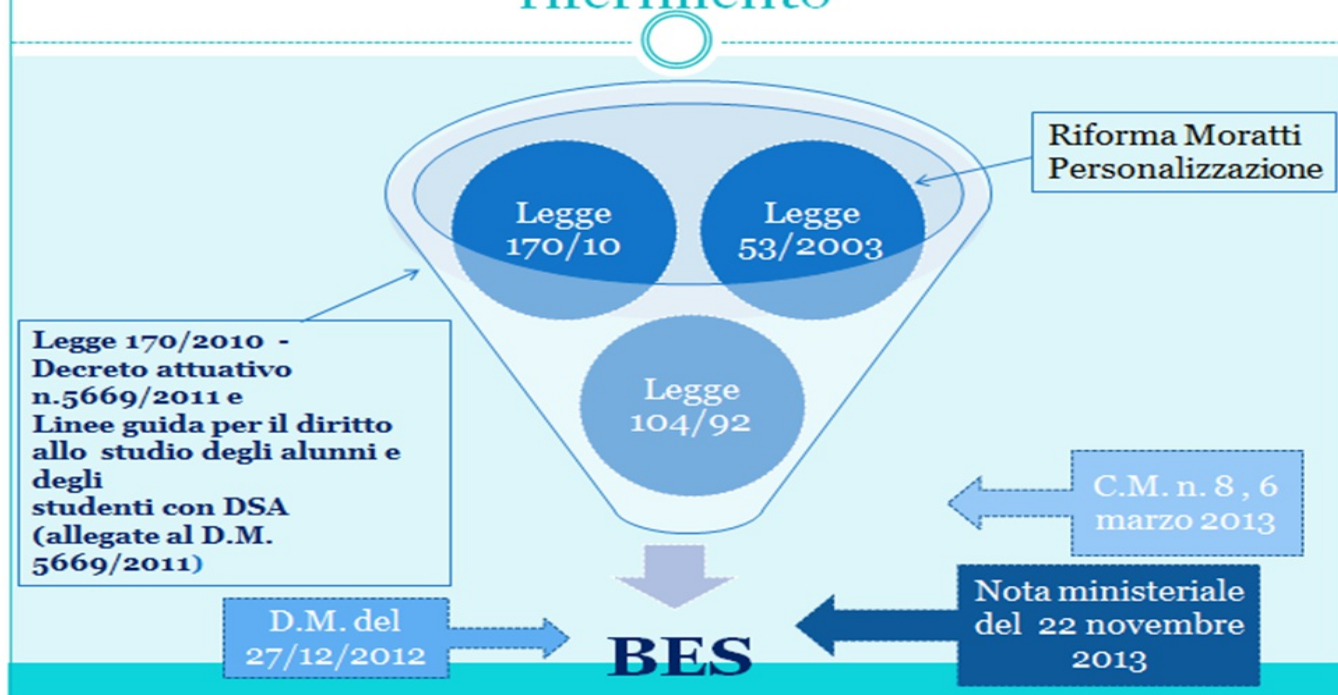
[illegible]

Riforma Moratti
Personalizzazione

Legge 170/10

Legge 53/2003

Legge 104/92

Legge 170/2010 - Decreto attuativo n.5669/2011 e Linee guida per il diritto allo studio degli alunni e degli studenti con DSA (allegate al D.M. 5669/2011)

C.M. n. 8 , 6 marzo 2013

D.M. del 27/12/2012

BES

Nota ministeriale del 22 novembre 2013